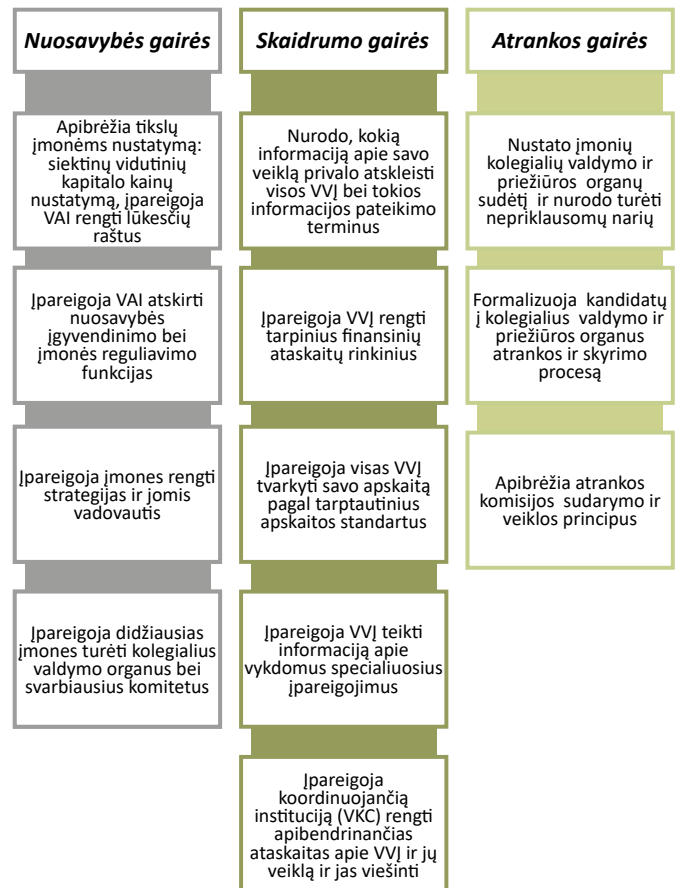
Nuosavybės gairės

Apibrėžia tikslų įmonėms nustatymą: siektinų vidutinių kapitalo kainų nustatymą, įpareigoja VAI rengti lūkesčių raštus

Įpareigoja VAI atskirti nuosavybės įgyvendinimo bei įmonės reguliavimo funkcijas

Įpareigoja įmones rengti strategijas ir jomis vadovautis

Įpareigoja didžiausias įmones turėti kolegialius valdymo organus bei svarbiausius komitetus

Skaidrumo gairės

Nurodo, kokią informaciją apie savo veiklą privalo atskleisti visos VVĮ bei tokios informacijos pateikimo terminus

Įpareigoja VVĮ rengti tarpinius finansinių ataskaitų rinkinius

Įpareigoja visas VVĮ tvarkyti savo apskaitą pagal tarptautinius apskaitos standartus

Įpareigoja VVĮ teikti informaciją apie vykdomus specialiuosius įpareigojimus

Įpareigoja koordinuojančią instituciją (VKC) rengti apibendrinančias ataskaitas apie VVĮ ir jų veiklą ir jas viešinti

Atrankos gairės

Nustato įmonių kolegialių valdymo ir priežiūros organų sudėtį ir nurodo turėti nepriklausomų narių

Formalizuoja kandidatų į kolegialius valdymo ir priežiūros organus atrankos ir skyrimo procesą

Apibrėžia atrankos komisijos sudarymo ir veiklos principus